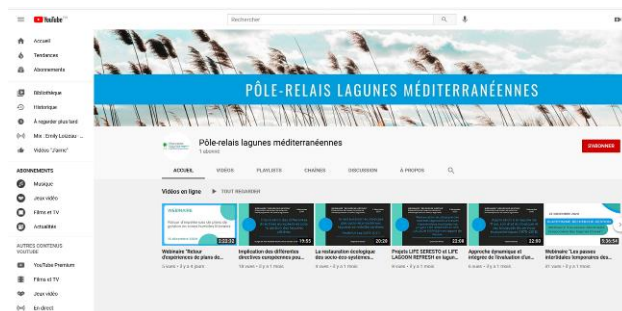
YouTube FR

Rechercher

Accueil
Tendances
Abonnements

Bibliothèque
Historique
À regarder plus tard
Mix : Emily Loizeau - ...
Vidéos "J'aime"

ABONNEMENTS
Musique
Jeux vidéo
Films et TV
Actualités

AUTRES CONTENUS YOUTUBE
YouTube Premium
Films et TV
Jeux vidéo
En direct

PÔLE-RELAIS LAGUNES MÉDITERRANÉENNES

Pôle-relais lagunes méditerranéennes
1 abonné

S'ABONNER

ACCUEIL VIDÉOS PLAYLISTS CHAÎNES DISCUSSION À PROPOS

Vidéos en ligne ▶ TOUT REGARDER

Webinaire "Retour d'expériences de plans de... 
5 vues • Il y a 4 jours
2:02:30

Implication des différentes directives européennes pou... 
10 vues • Il y a 1 mois
19:55

La restauration écologique des socio-éco-systèmes... 
4 vues • Il y a 1 mois
20:20

Projets LIFE SERESTO et LIFE LAGOON REFRESH en lagun... 
8 vues • Il y a 1 mois
22:08

Approche dynamique et intégrée de l'évaluation d'un... 
6 vues • Il y a 1 mois
22:00

Webinaire "Les pannes intertidales temporaires des... 
41 vues • Il y a 1 mois
3:36:54